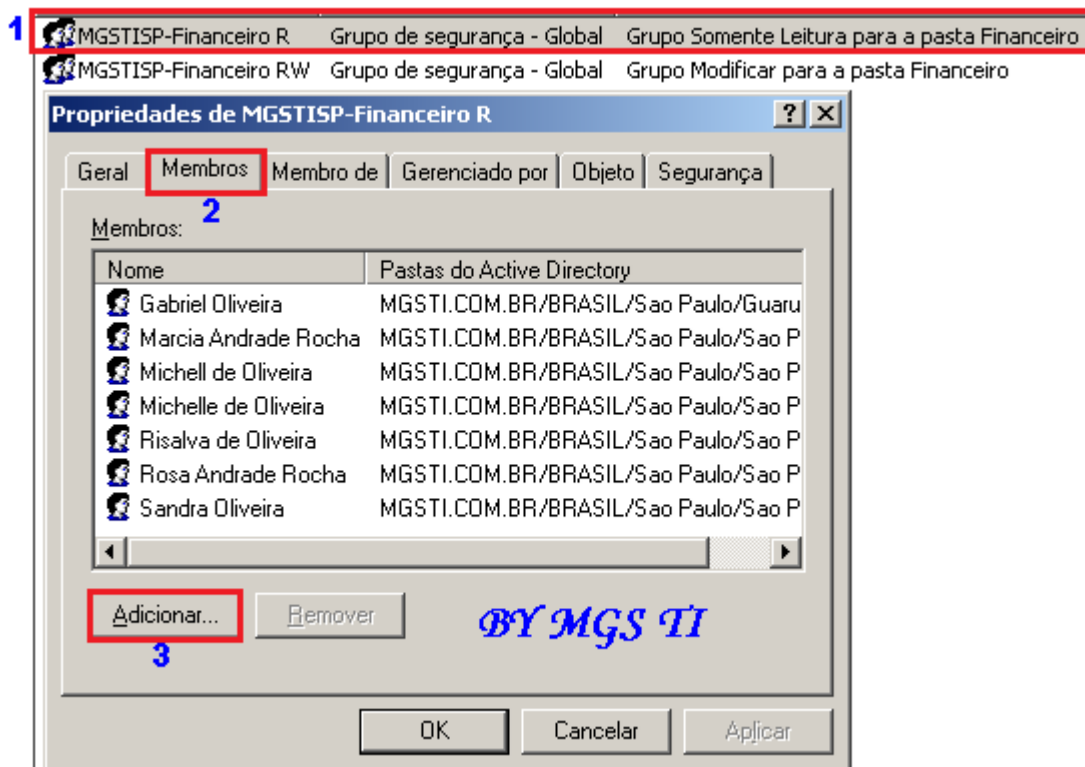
1 MGSTISP-Financeiro R Grupo de segurança - Global Grupo Somente Leitura para a pasta Financeiro

MGSTISP-Financeiro RW Grupo de segurança - Global Grupo Modificar para a pasta Financeiro

Propriedades de MGSTISP-Financeiro R ? X

Geral | Membros | Membro de | Gerenciado por | Objeto | Segurança

2

Membros:

| Nome | Pastas do Active Directory |
|---|---|
| Gabriel Oliveira | MGSTI.COM.BR/BRASIL/Sao Paulo/Guaru |
| Marcia Andrade Rocha | MGSTI.COM.BR/BRASIL/Sao Paulo/Sao P |
| Michell de Oliveira | MGSTI.COM.BR/BRASIL/Sao Paulo/Sao P |
| Michelle de Oliveira | MGSTI.COM.BR/BRASIL/Sao Paulo/Sao P |
| Risalva de Oliveira | MGSTI.COM.BR/BRASIL/Sao Paulo/Sao P |
| Rosa Andrade Rocha | MGSTI.COM.BR/BRASIL/Sao Paulo/Sao P |
| Sandra Oliveira | MGSTI.COM.BR/BRASIL/Sao Paulo/Sao P |

Adicionar... Remover BY MGS TI

3

OK Cancelar Aplicar